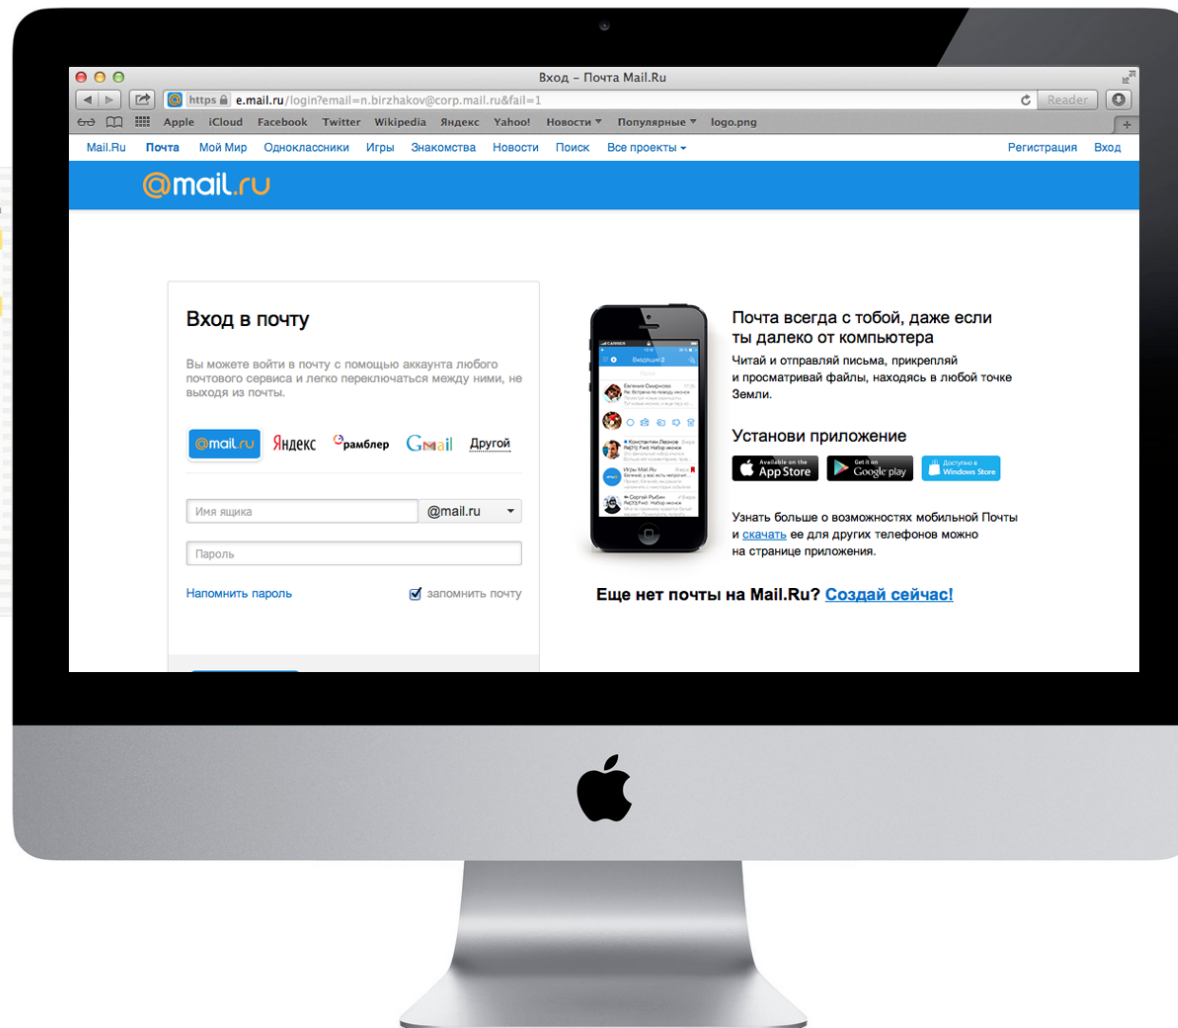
Вход – Почта Mail.Ru

https e.mail.ru/login?email=n.birzhakov@corp.mail.ru&fail=1

Reader

Apple iCloud Facebook Twitter Wikipedia Яндекс Yahoo! Новости ▾ Популярные ▾ logo.png

Mail.Ru Почта Мой Мир Одноклассники Игры Знакомства Новости Поиск Все проекты ▾

Регистрация Вход

@mail.ru

Вход в почту

Вы можете войти в почту с помощью аккаунта любого почтового сервиса и легко переключаться между ними, не выходя из почты.

@mail.ru Яндекс рамблер Gmail Другой

Имя ящика

@mail.ru

Пароль

Напомнить пароль

запомнить почту

Почта всегда с тобой, даже если ты далеко от компьютера

Читай и отправляй письма, прикрепляй и просматривай файлы, находясь в любой точке Земли.

Установи приложение

Available on the App Store

Get it on Google play

Доступно в Windows Store

Узнать больше о возможностях мобильной Почты и скачать ее для других телефонов можно на странице приложения.

Еще нет почты на Mail.Ru? Создай сейчас!